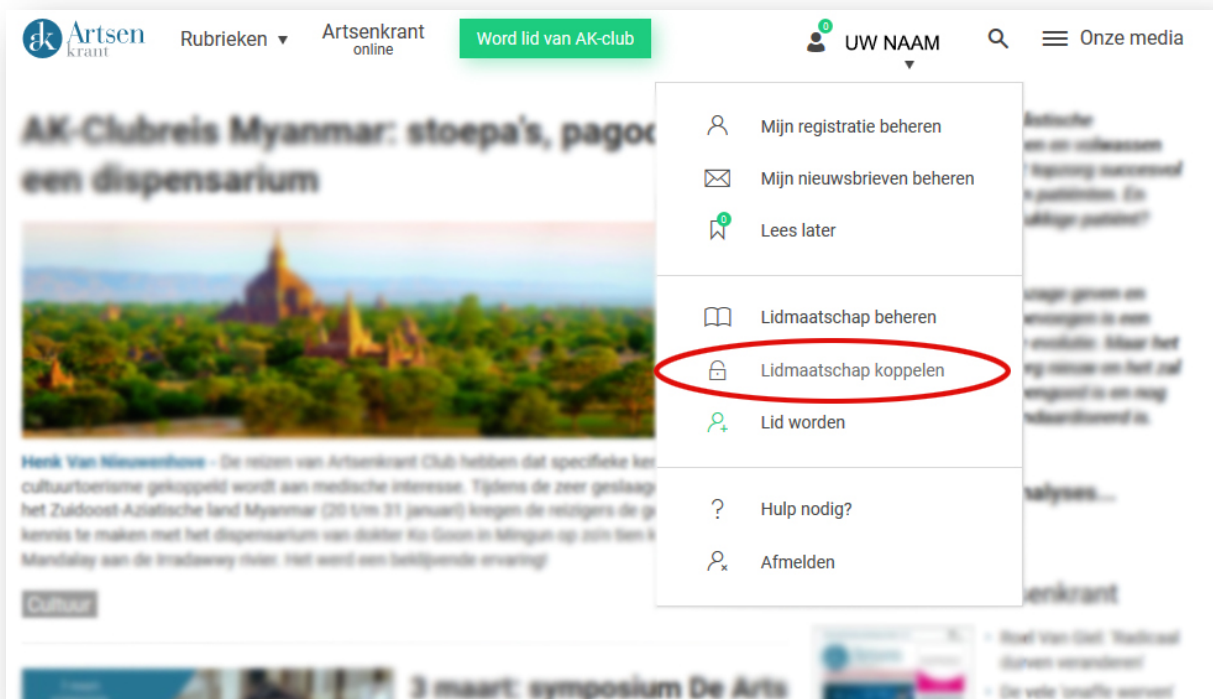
ak Artsen krant

Rubrieken ▾

Artsenkrant online

Word lid van AK-club

0

UW NAAM

Onze media

AK-Clubreis Myanmar: stoepa's, pagod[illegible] een dispensarium

Henk Van Nieuwenhove - De reizen van Artsenkrant Club hebben dat specifieke ken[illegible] cultuurtoerisme gekoppeld wordt aan medische interesse. Tijdens de zeer geslaag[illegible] het Zuidoost-Aziatische land Myanmar (20 t/m 31 januari) kregen de reizigers de g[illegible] kennis te maken met het dispensarium van dokter Ko Goon in Mingun op zo'n tien k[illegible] Mandalay aan de Irradawwy rivier. Het werd een beklijvende ervaring!

Cultuur

3 maart: symposium De Arts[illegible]

Mijn registratie beheren

Mijn nieuwsbrieven beheren

0

Lees later

Lidmaatschap beheren

Lidmaatschap koppelen

Lid worden

Hulp nodig?

Afmelden

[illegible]nalyses...

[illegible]senkrant

Roel Van Giel: 'Radicaal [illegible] veranderen'

De vele 'snelle wegen' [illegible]